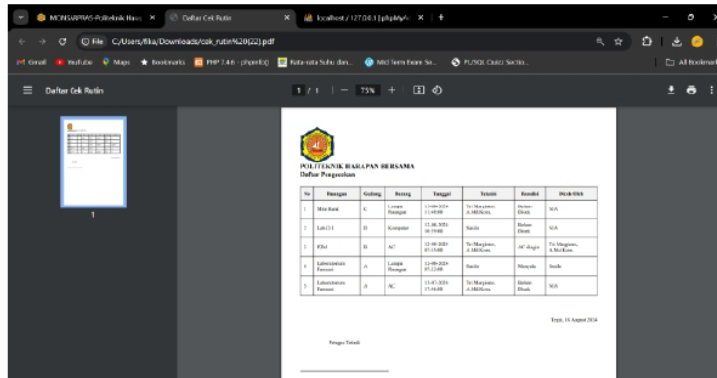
MONSARPRAS-Politeknik Haraj × Daftar Cek Rutin × localhost / 127.0.0.1 | phpMyAc × +

File C:/Users/fika/Downloads/cek_rutin%20(22).pdf

Gmail YouTube Maps Bookmarks PHP 7.4.6 - phpinfo() Kata-kata Suhu dan... Mid Term Exam Se... PL/SQL Quiz: Sectio... All Bookmarks

Daftar Cek Rutin

1 / 1 | — 75% +

1

POLITEKNIK HARAPAN BERSAMA
Daftar Pengecekan

| No | Ruangan | Gedung | Barang | Tanggal | Teknisi | Kondisi | Dicek Oleh |
|---|---|---|---|---|---|---|---|
| 1 | Mini Bank | C | Lampu Ruangan | 11-08-2024 11:10:00 | Tri Mulyono, A.Md.Kom. | Belum Dicek | N/A |
| 2 | Lab D.1 | D | Komputer | 12-08-2024 10:19:00 | Surdu | Belum Dicek | N/A |
| 3 | R3x1 | B | AC | 12-08-2024 07:13:00 | Tri Mulyono, A.Md.Kom. | AC dingin | Tri Mulyono, A.Md.Kom. |
| 4 | Laboratorium Farmasi | A | Lampu Ruangan | 12-08-2024 07:12:00 | Surdu | Menyala | Surdu |
| 5 | Laboratorium Farmasi | A | AC | 11-07-2024 17:16:00 | Tri Mulyono, A.Md.Kom. | Belum Dicek | N/A |

Tegal, 16 Agustus 2024

Petugas Teknisi